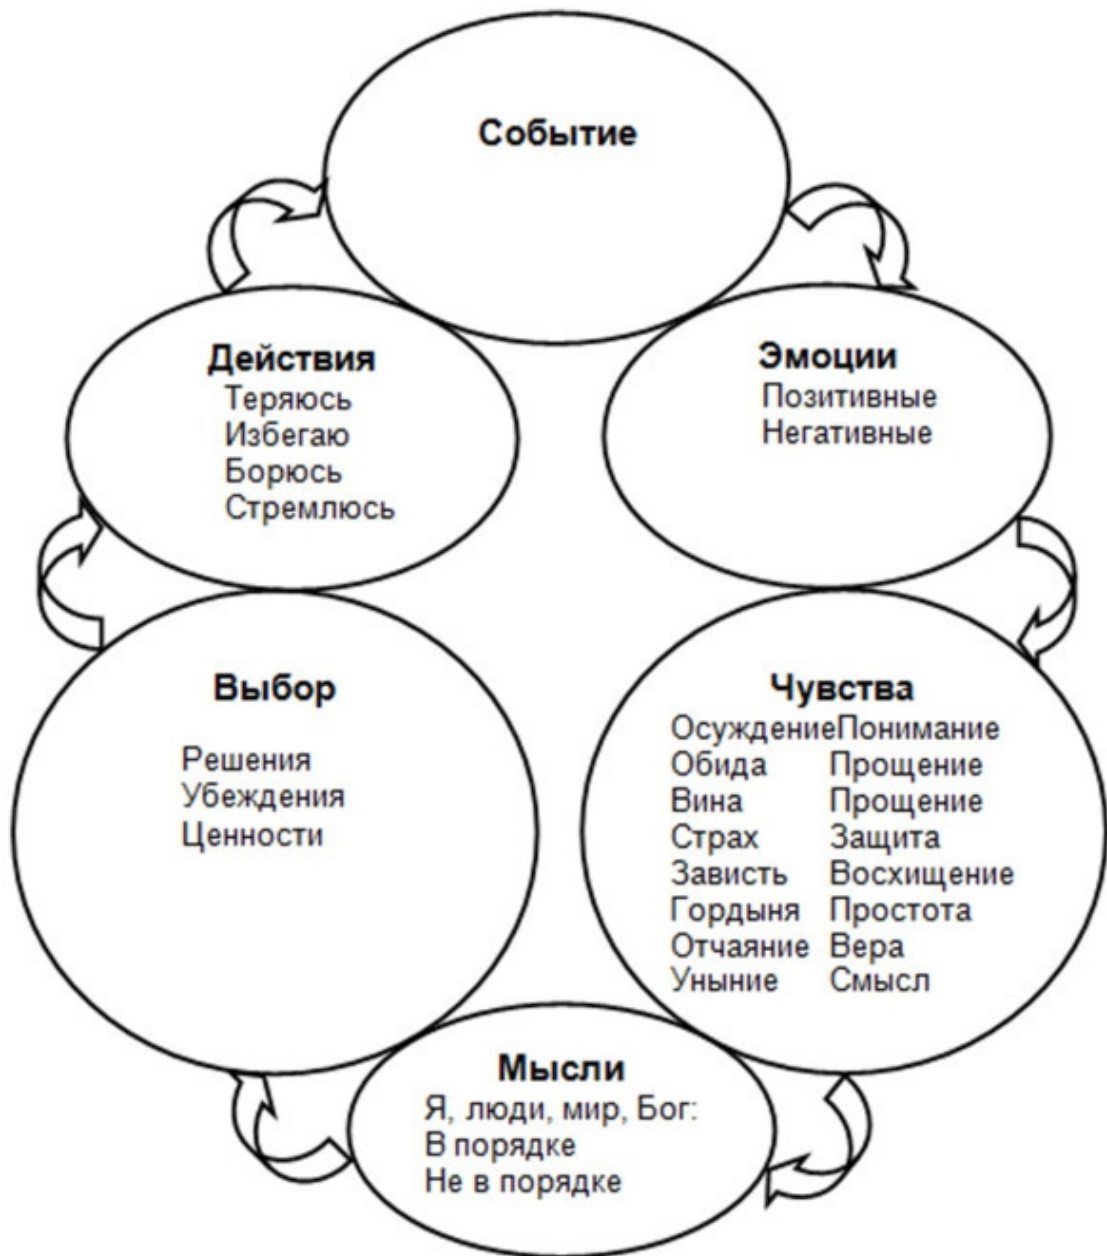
Событие

Эмоции
Позитивные
Негативные

Чувства

| | |
|---|---|
| Осуждение | Понимание |
| Обида | Прощение |
| Вина | Прощение |
| Страх | Защита |
| Зависть | Восхищение |
| Гордыня | Простота |
| Отчаяние | Вера |
| Уныние | Смысл |

Мысли
Я, люди, мир, Бог:
В порядке
Не в порядке

Выбор

Решения
Убеждения
Ценности

Действия
Теряюсь
Избегаю
Борюсь
Стремлюсь